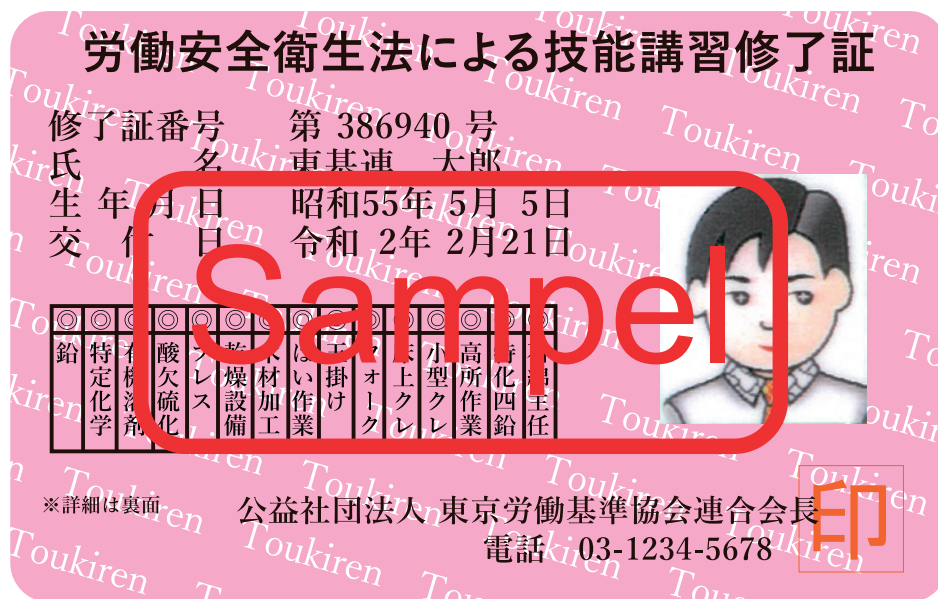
労働安全衛生法による技能講習修了証

修了証番号　第 386940 号
氏　　　名　東基連　太郎
生 年 月 日　昭和55年 5月 5日
交 付 日　令和 2年 2月21日

Sampel

| ◎ | ◎ | ◎ | ◎ | ◎ | ◎ | ◎ | ◎ | ◎ | ◎ | ◎ | ◎ | ◎ | ◎ | ◎ |
|---|---|---|---|---|---|---|---|---|---|---|---|---|---|---|
| 鉛 | 特定化学 | 有機溶剤 | 酸欠硫化 | プレス | 乾燥設備 | 木材加工 | はい作業 | 玉掛け | フォーク | 床上クレ | 小型クレ | 高所作業 | 四アルキル鉛 | 主任 |

※詳細は裏面

公益社団法人 東京労働基準協会連合会長 印
電話　03-1234-5678

Toukiren